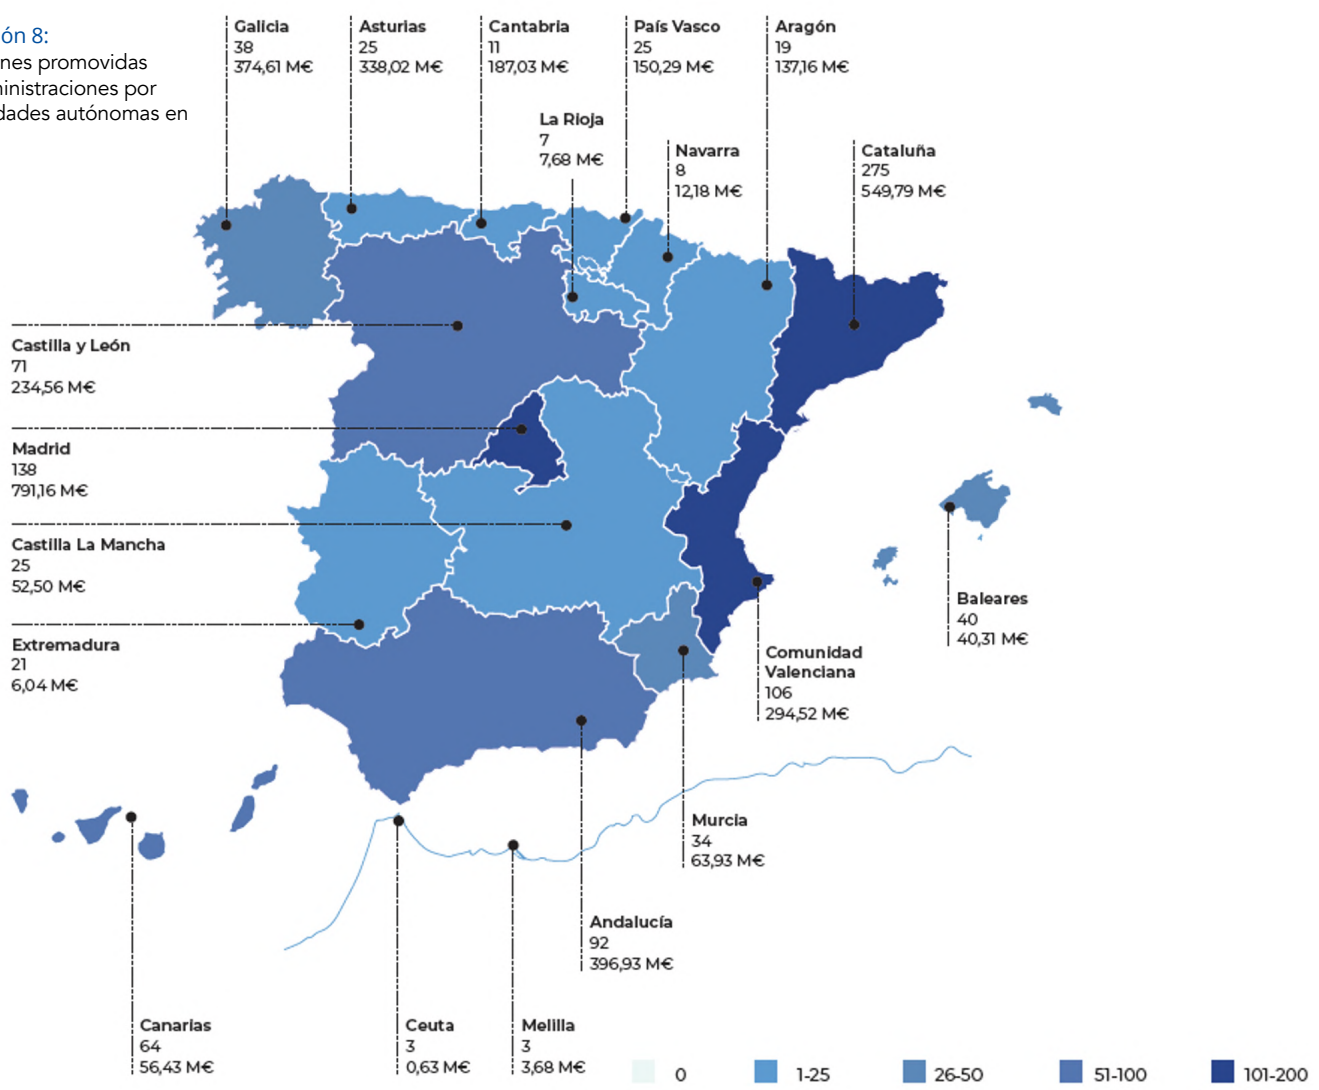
ón 8:
nes promovidas
ninistraciones por
dades autónomas en

Galicia
38
374,61 M€

Asturias
25
338,02 M€

Cantabria
11
187,03 M€

País Vasco
25
150,29 M€

Aragón
19
137,16 M€

La Rioja
7
7,68 M€

Navarra
8
12,18 M€

Cataluña
275
549,79 M€

Castilla y León
71
234,56 M€

Madrid
138
791,16 M€

Castilla La Mancha
25
52,50 M€

Extremadura
21
6,04 M€

Baleares
40
40,31 M€

Comunidad Valenciana
106
294,52 M€

Murcia
34
63,93 M€

Andalucía
92
396,93 M€

Canarias
64
56,43 M€

Ceuta
3
0,63 M€

Melilla
3
3,68 M€

0
1-25
26-50
51-100
101-200